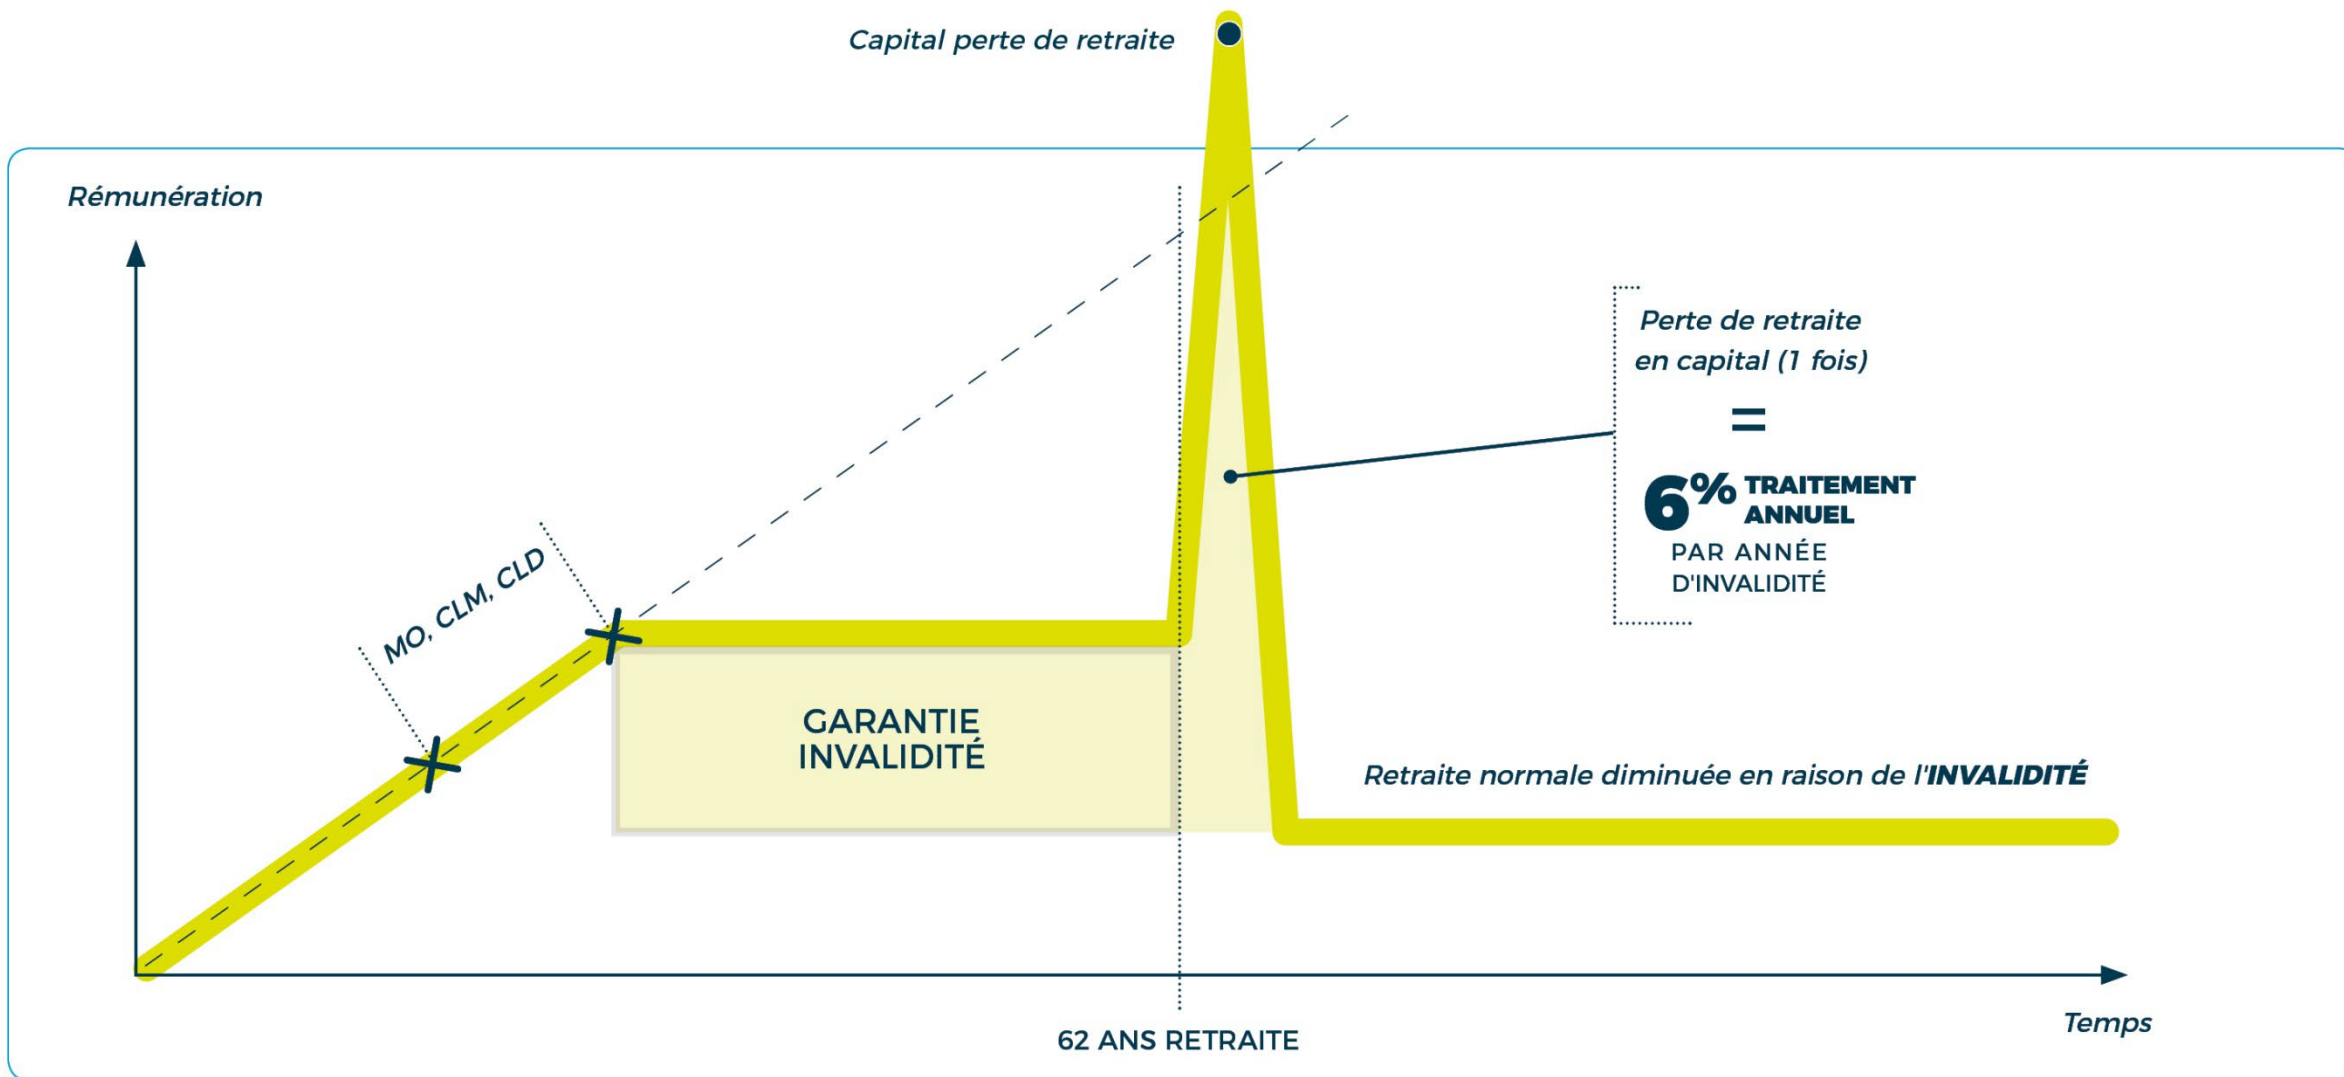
Capital perte de retraite

Rémunération

MO, CLM, CLD

GARANTIE INVALIDITÉ

Perte de retraite en capital (1 fois)

=

6% TRAITEMENT ANNUEL

PAR ANNÉE D'INVALIDITÉ

Retraite normale diminuée en raison de l'INVALIDITÉ

62 ANS RETRAITE

Temps